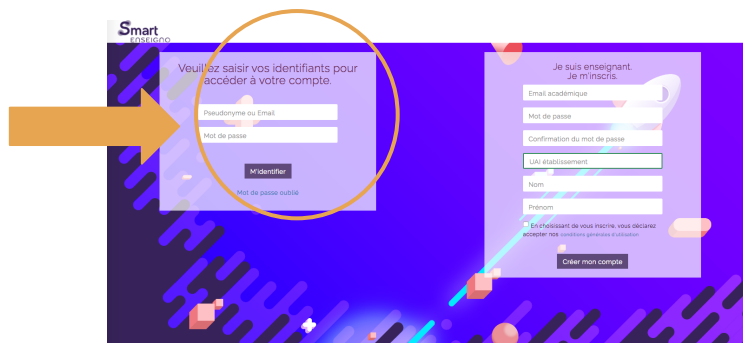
Smart
ENSEIGNO

Veuillez saisir vos identifiants pour accéder à votre compte.

Pseudonyme ou Email

Mot de passe

M'identifier

Mot de passe oublié

Je suis enseignant.
Je m'inscris.

Email académique

Mot de passe

Confirmation du mot de passe

UAI établissement

Nom

Prénom

En choisissant de vous inscrire, vous déclarez accepter nos conditions générales d'utilisation

Créer mon compte